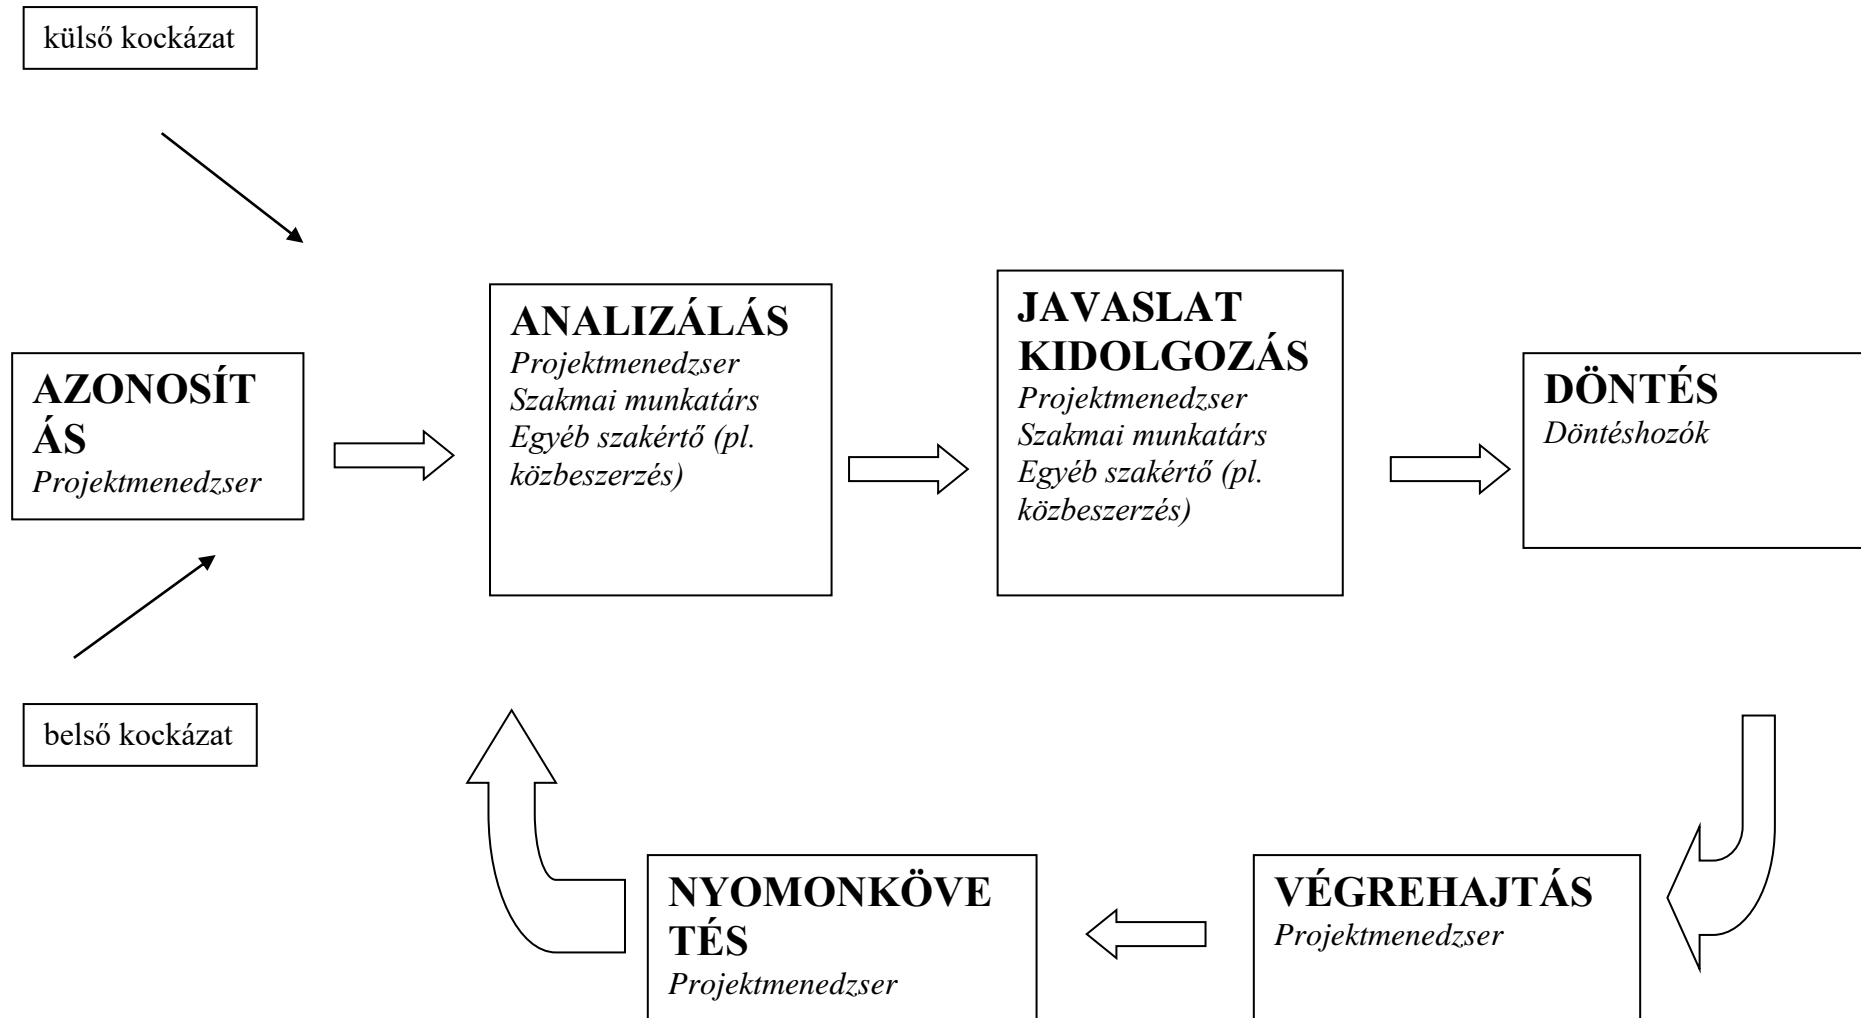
külső kockázat

AZONOSÍTÁS
Projektmenedzser

belső kockázat

ANALIZÁLÁS
Projektmenedzser
Szakmai munkatárs
Egyéb szakértő (pl. közbeszerzés)

JAVASLAT KIDOLGOZÁS
Projektmenedzser
Szakmai munkatárs
Egyéb szakértő (pl. közbeszerzés)

DÖNTÉS
Döntéshozók

VÉGREHAJTÁS
Projektmenedzser

NYOMONKÖVETÉS
Projektmenedzser